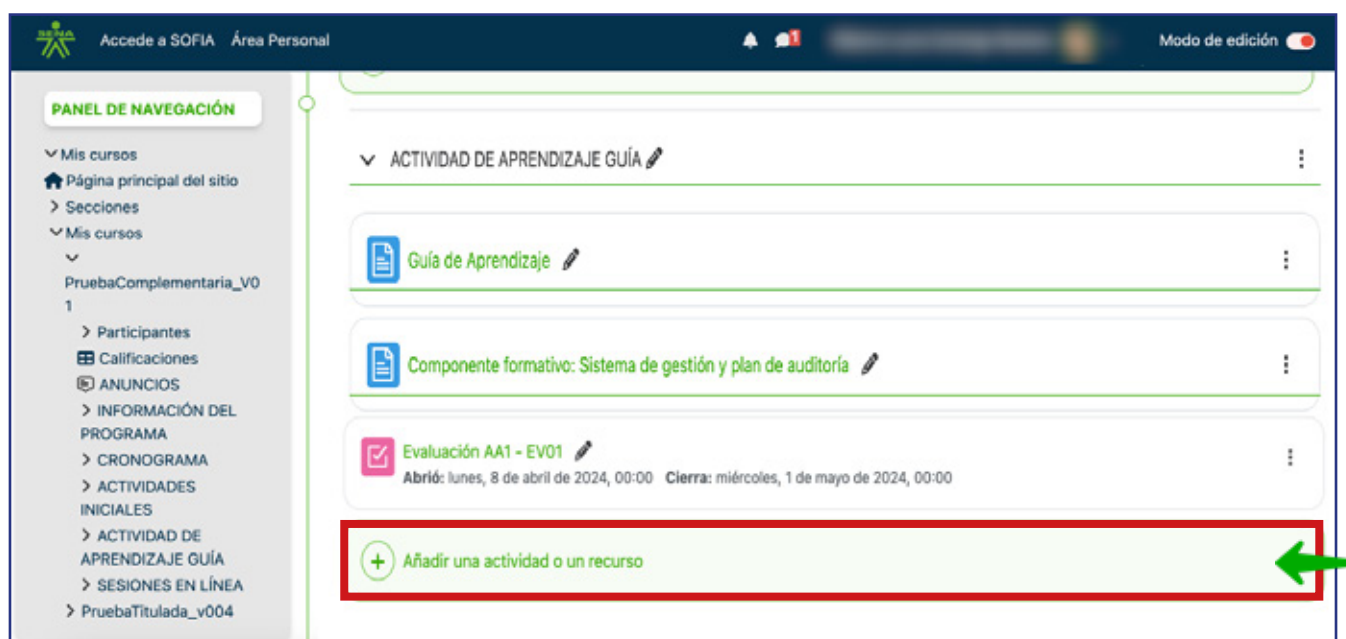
SENA Accede a SOFIA Área Personal

1

Modo de edición

PANEL DE NAVEGACIÓN

Mis cursos
Página principal del sitio
Secciones
Mis cursos
PruebaComplementaria_V01
Participantes
Calificaciones
ANUNCIOS
INFORMACIÓN DEL PROGRAMA
CRONOGRAMA
ACTIVIDADES INICIALES
ACTIVIDAD DE APRENDIZAJE GUÍA
SESIONES EN LÍNEA
PruebaTitulada_v004

ACTIVIDAD DE APRENDIZAJE GUÍA

Guía de Aprendizaje

Componente formativo: Sistema de gestión y plan de auditoría

Evaluación AA1 - EV01
Abrió: lunes, 8 de abril de 2024, 00:00 Cierra: miércoles, 1 de mayo de 2024, 00:00

Añadir una actividad o un recurso